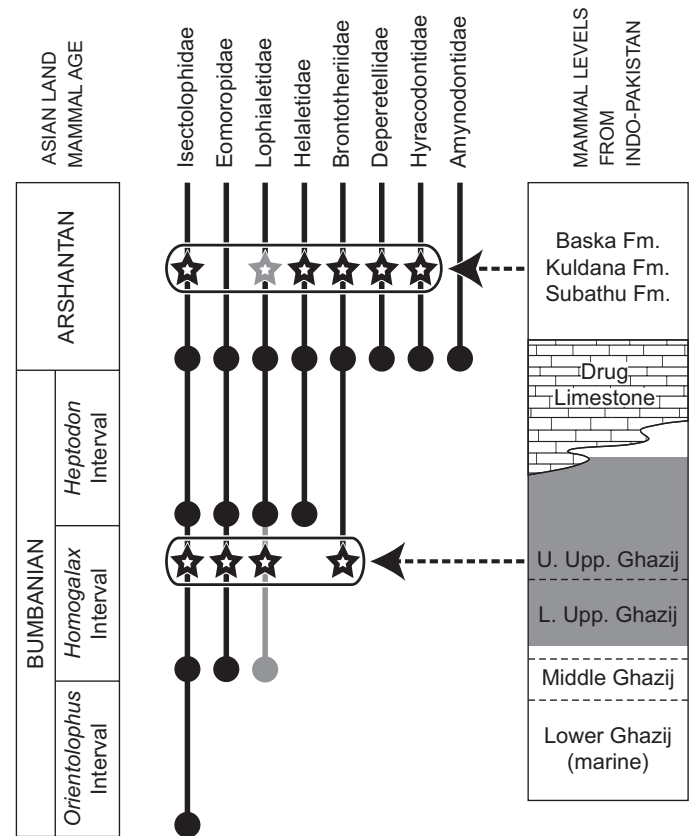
ASIAN LAND MAMMAL AGE

Isectolophidae
Eomoropidae
Lophialetidae
Helaletidae
Brontotheriidae
Deperetellidae
Hyracodontidae
Amynodontidae

MAMMAL LEVELS FROM INDO-PAKISTAN

ARSHANTAN

BUMBANIAN

*Heptodon* Interval

*Homogalax* Interval

*Orientolophus* Interval

Baska Fm.
Kuldana Fm.
Subathu Fm.

Drug Limestone

U. Upp. Ghazij

L. Upp. Ghazij

Middle Ghazij

Lower Ghazij (marine)